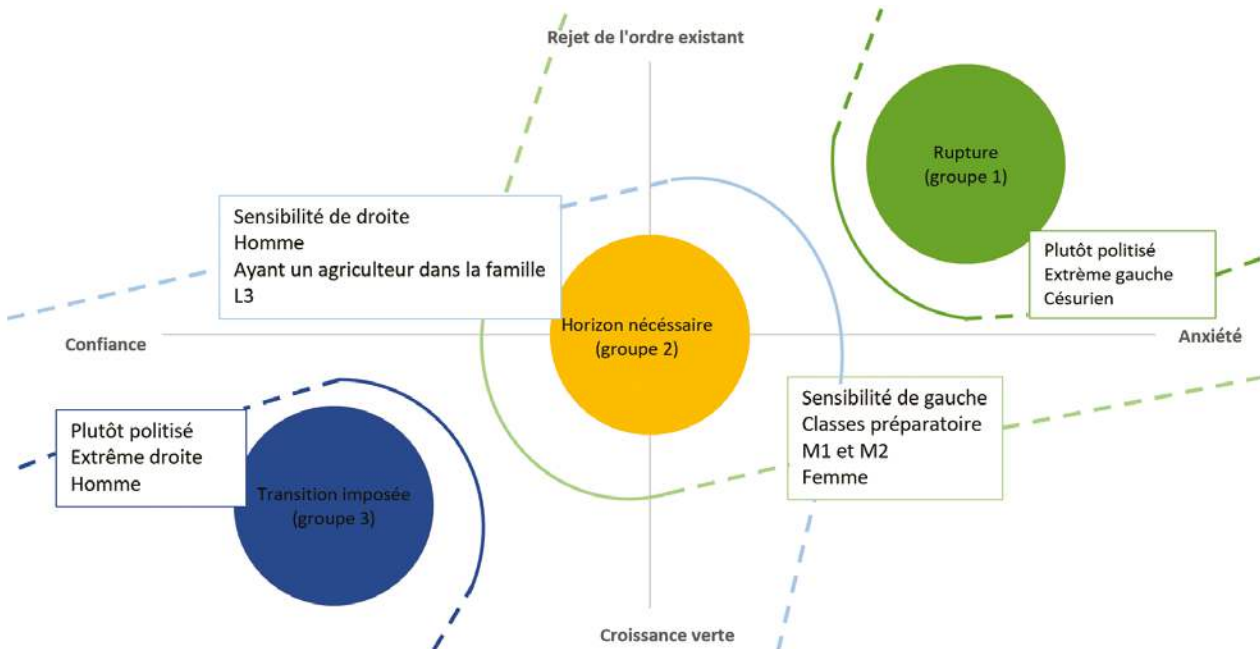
Rejet de l'ordre existant

Rupture
(groupe 1)

Plutôt politisé
Extrême gauche
Césurien

Sensibilité de droite
Homme
Ayant un agriculteur dans la famille
L3

Confiance

Horizon nécessaire
(groupe 2)

Anxiété

Sensibilité de gauche
Classes préparatoire
M1 et M2
Femme

Plutôt politisé
Extrême droite
Homme

Transition imposée
(groupe 3)

Croissance verte